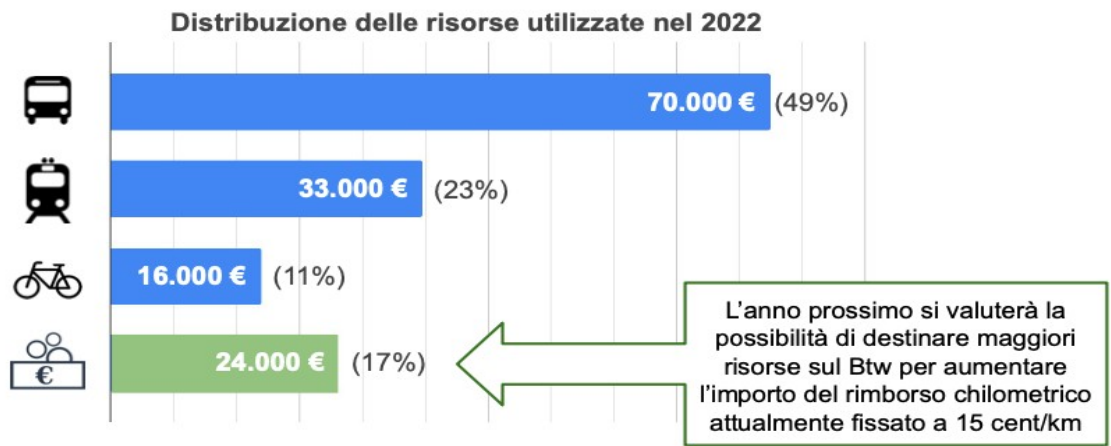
Distribuzione delle risorse utilizzate nel 2022

70.000 € (49%)

33.000 € (23%)

16.000 € (11%)

€ 24.000 € (17%)

L’anno prossimo si valuterà la possibilità di destinare maggiori risorse sul Btw per aumentare l’importo del rimborso chilometrico attualmente fissato a 15 cent/km